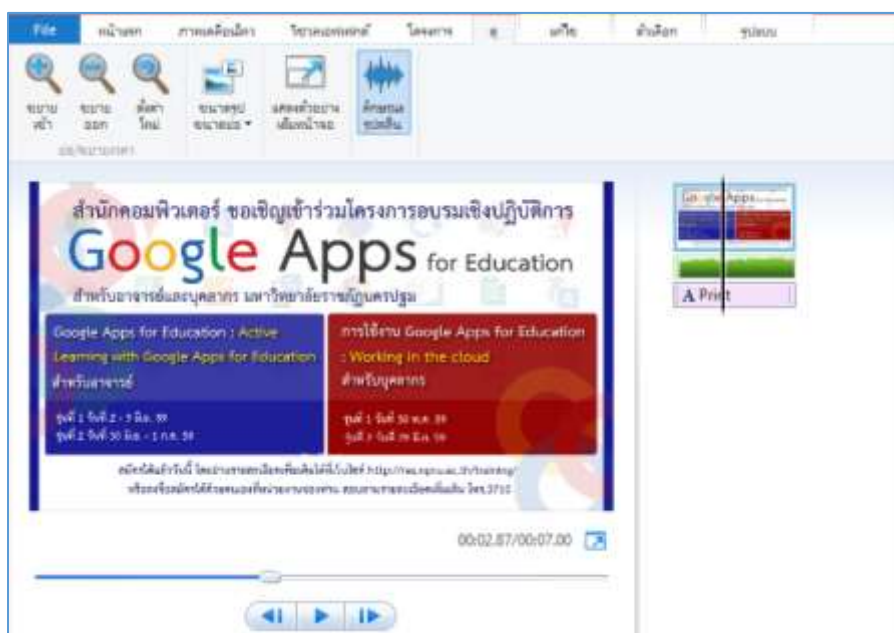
File หน้าแรก ภาพเคลื่อนไหว วิชวลเอฟเฟกต์ โครงการ มุมมอง แก้ไข ตัวเลือก รูปแบบ

ขยายเข้า ขยายออก ตั้งค่าใหม่ ขนาดรูปขนาดย่อ แสดงตัวอย่างเต็มหน้าจอ คลื่นเสียง

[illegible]

สำนักคอมพิวเตอร์ ขอเชิญเข้าร่วมโครงการอบรมเชิงปฏิบัติการ

Google Apps for Education

สำหรับอาจารย์และบุคลากร มหาวิทยาลัยราชภัฏนครปฐม

Google Apps for Education : Active Learning with Google Apps for Education

สำหรับอาจารย์

รุ่นที่ 1 วันที่ 2 - 3 มิ.ย. 59

รุ่นที่ 2 วันที่ 30 มิ.ย. - 1 ก.ค. 59

การใช้งาน Google Apps for Education : Working in the cloud

สำหรับบุคลากร

รุ่นที่ 1 วันที่ 30 พ.ค. 59

รุ่นที่ 2 วันที่ 29 มิ.ย. 59

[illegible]

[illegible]

00:02.87/00:07.00

Google Apps

A Print